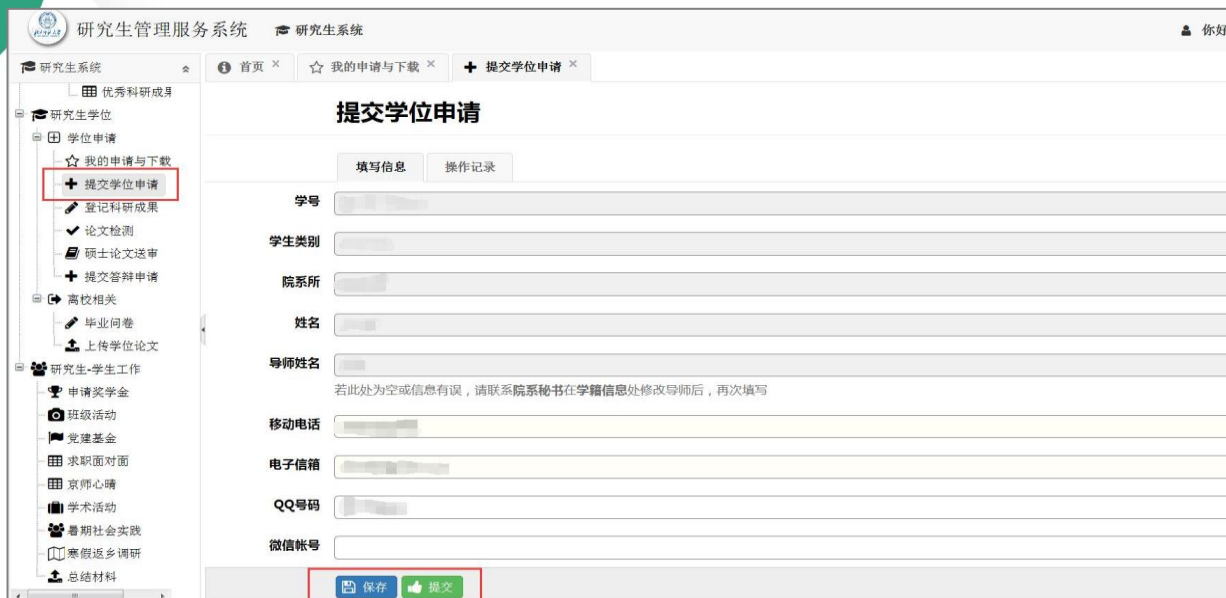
研究生管理服务系统 研究生系统

你好

研究生系统

优秀科研成果

研究生学位

学位申请

我的申请与下载

提交学位申请

登记科研成果

论文检测

硕士论文送审

提交答辩申请

离校相关

毕业问卷

上传学位论文

研究生-学生工作

申请奖学金

班级活动

党建基金

求职面对面

京师心晴

学术活动

暑期社会实践

寒假返乡调研

总结材料

首页 ×

我的申请与下载 ×

提交学位申请 ×

提交学位申请

填写信息

操作记录

学号

学生类别

院系所

姓名

导师姓名

若此处为空或信息有误，请联系院系秘书在学籍信息处修改导师后，再次填写

移动电话

电子信箱

QQ号码

微信帐号

保存

提交